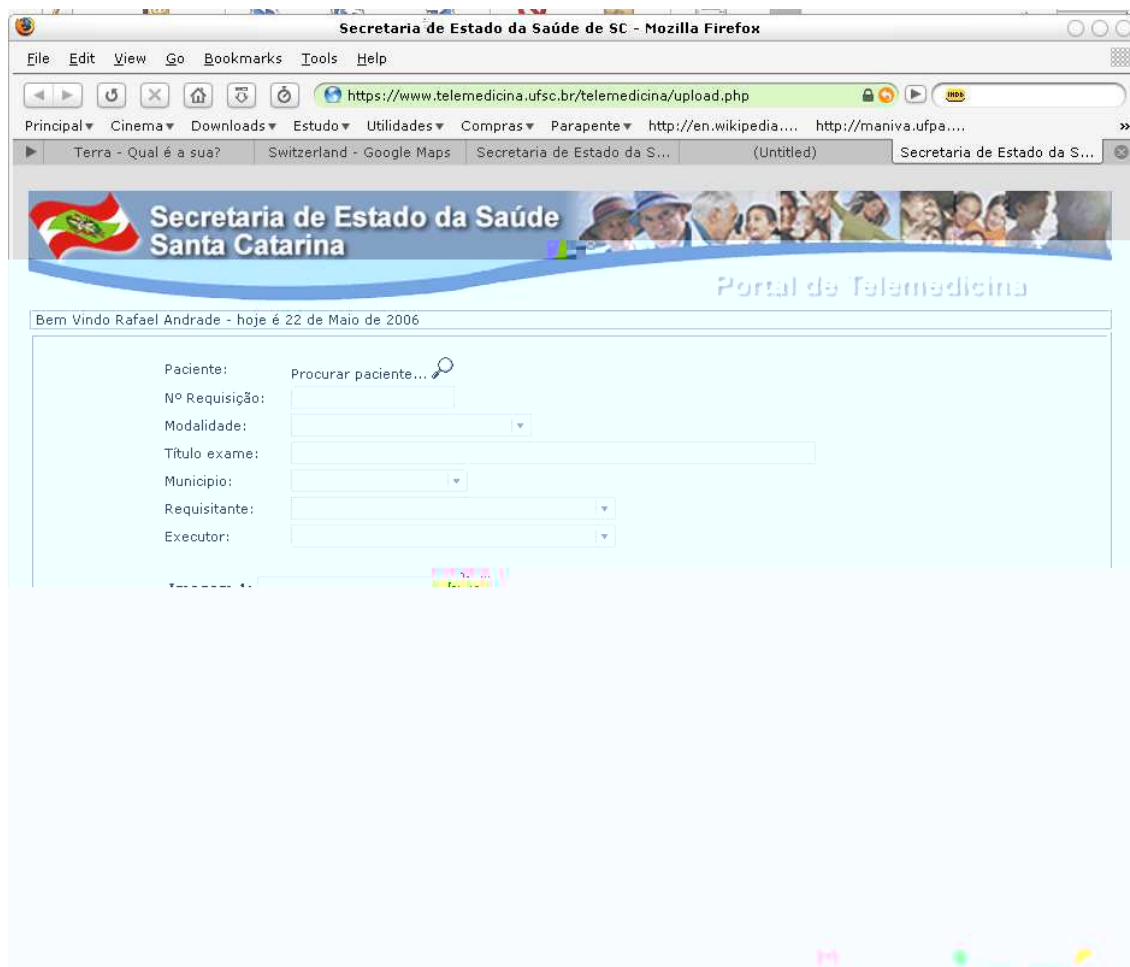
Secretaria de Estado da Saúde de SC - Mozilla Firefox

File Edit View Go Bookmarks Tools Help

https://www.telemedicina.ufsc.br/telemedicina/upload.php

IMDb

Principal ▾ Cinema ▾ Downloads ▾ Estudo ▾ Utilidades ▾ Compras ▾ Parapente ▾ http://en.wikipedia.... http://maniva.ufpa....

Terra - Qual é a sua? | Switzerland - Google Maps | Secretaria de Estado da S... | (Untitled) | Secretaria de Estado da S...

Secretaria de Estado da Saúde
Santa Catarina

Portal de Telemedicina

Bem Vindo Rafael Andrade - hoje é 22 de Maio de 2006

Paciente: Procurar paciente...
Nº Requisição:
Modalidade:
Título exame:
Municipio:
Requisitante:
Executor:

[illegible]